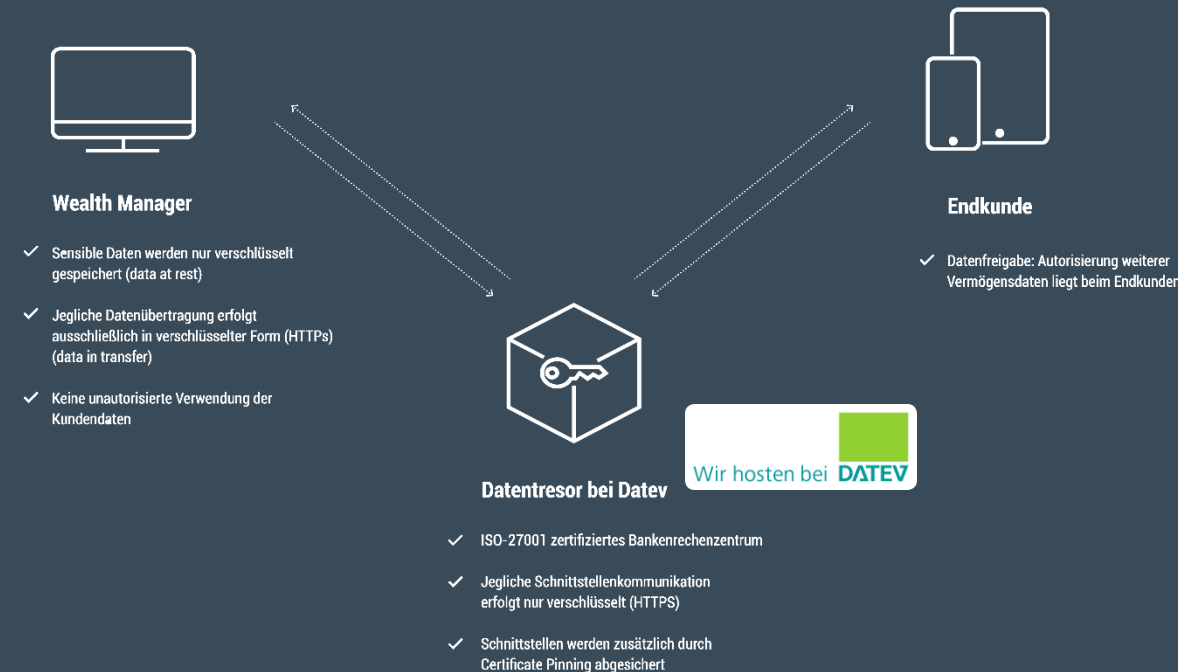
Wealth Manager

✓ Sensible Daten werden nur verschlüsselt gespeichert (data at rest)

✓ Jegliche Datenübertragung erfolgt ausschließlich in verschlüsselter Form (HTTPs) (data in transfer)

✓ Keine unautorisierte Verwendung der Kundendaten

Endkunde

✓ Datenfreigabe: Autorisierung weiterer Vermögensdaten liegt beim Endkunden

Wir hosten bei DATEV

Datentresor bei Datev

✓ ISO-27001 zertifiziertes Bankenrechenzentrum

✓ Jegliche Schnittstellenkommunikation erfolgt nur verschlüsselt (HTTPS)

✓ Schnittstellen werden zusätzlich durch Certificate Pinning abgesichert